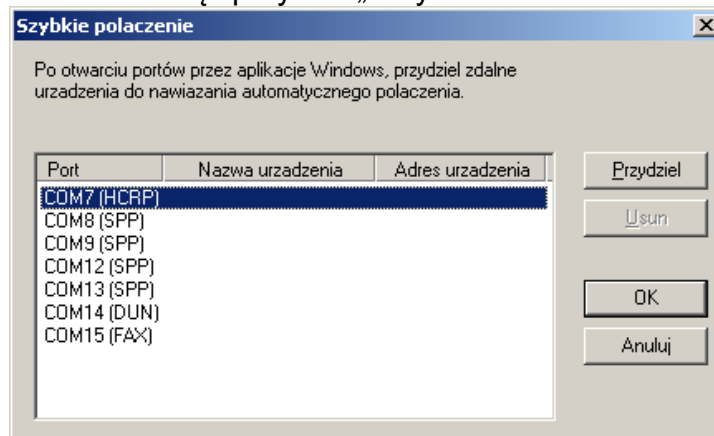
Szybkie polaczenie

Po otwarciu portów przez aplikacje Windows, przydziel zdalne urzadzenia do nawiazania automatycznego polaczenia.

| Port | Nazwa urzadzenia | Adres urzadzenia |
|---|---|---|
| COM7 (HCRP) | | |
| COM8 (SPP) | | |
| COM9 (SPP) | | |
| COM12 (SPP) | | |
| COM13 (SPP) | | |
| COM14 (DUN) | | |
| COM15 (FAX) | | |

Przydziel
Usun
OK
Anuluj